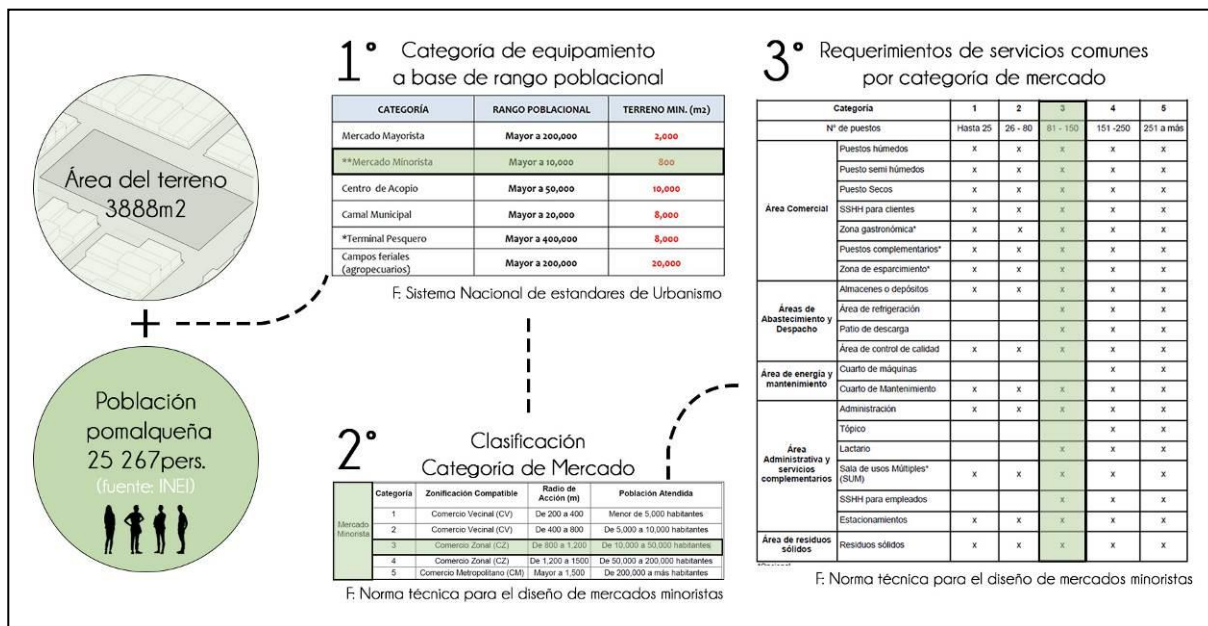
Área del terreno 3888m2

+

Población pomalqueña 25 267pers. (fuente: INEI)

1° Categoría de equipamiento a base de rango poblacional

| CATEGORÍA | RANGO POBLACIONAL | TERRENO MIN. (m2) |
|---|---|---|
| Mercado Mayorista | Mayor a 200,000 | 2,000 |
| **Mercado Minorista | Mayor a 10,000 | 800 |
| Centro de Acopio | Mayor a 50,000 | 10,000 |
| Camal Municipal | Mayor a 20,000 | 8,000 |
| *Terminal Pesquero | Mayor a 400,000 | 8,000 |
| Campos feriales (agropecuarios) | Mayor a 200,000 | 20,000 |

F: Sistema Nacional de estandares de Urbanismo

2° Clasificación Categoria de Mercado

| | Categoría | Zonificación Compatible | Radio de Acción (m) | Población Atendida |
|---|---|---|---|---|
| Mercado Minorista | 1 | Comercio Vecinal (CV) | De 200 a 400 | Menor de 5,000 habitantes |
| | 2 | Comercio Vecinal (CV) | De 400 a 800 | De 5,000 a 10,000 habitantes |
| | 3 | Comercio Zonal (CZ) | De 800 a 1,200 | De 10,000 a 50,000 habitantes |
| | 4 | Comercio Zonal (CZ) | De 1,200 a 1500 | De 50,000 a 200,000 habitantes |
| | 5 | Comercio Metropolitano (CM) | Mayor a 1,500 | De 200,000 a más habitantes |

F: Norma técnica para el diseño de mercados minoristas

3° Requerimientos de servicios comunes por categoría de mercado

| Categoría | | 1 | 2 | 3 | 4 | 5 |
|---|---|---|---|---|---|---|
| N° de puestos | | Hasta 25 | 26 - 80 | 81 - 150 | 151 -250 | 251 a más |
| Área Comercial | Puestos húmedos | x | x | x | x | x |
| | Puesto semi húmedos | x | x | x | x | x |
| | Puesto Secos | x | x | x | x | x |
| | SSHH para clientes | x | x | x | x | x |
| | Zona gastronómica* | x | x | x | x | x |
| | Puestos complementarios* | x | x | x | x | x |
| | Zona de esparcimiento* | x | x | x | x | x |
| Áreas de Abastecimiento y Despacho | Almacenes o depósitos | x | x | x | x | x |
| | Área de refrigeración | | | x | x | x |
| | Patio de descarga | | | x | x | x |
| | Área de control de calidad | x | x | x | x | x |
| Área de energía y mantenimiento | Cuarto de máquinas | | | | x | x |
| | Cuarto de Mantenimiento | x | x | x | x | x |
| Área Administrativa y servicios complementarios | Administración | x | x | x | x | x |
| | Tópico | | | | x | x |
| | Lactario | | | x | x | x |
| | Sala de usos Múltiples* (SUM) | x | x | x | x | x |
| | SSHH para empleados | | | x | x | x |
| | Estacionamientos | x | x | x | x | x |
| Área de residuos sólidos | Residuos sólidos | x | x | x | x | x |

F: Norma técnica para el diseño de mercados minoristas